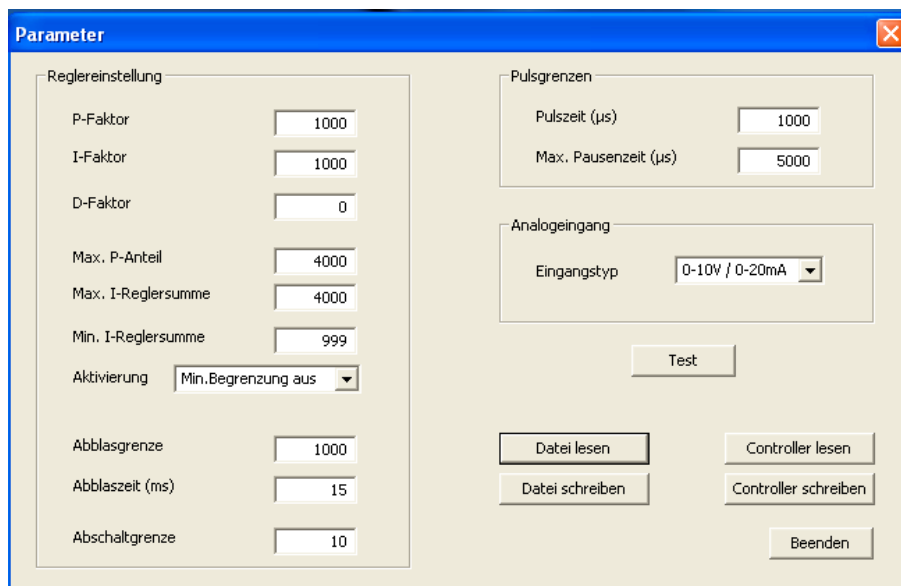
Parameter

Reglereinstellung

P-Faktor 1000

I-Faktor 1000

D-Faktor 0

Max. P-Anteil 4000

Max. I-Reglersumme 4000

Min. I-Reglersumme 999

Aktivierung Min.Begrenzung aus

Abblasgrenze 1000

Abblaszeit (ms) 15

Abschaltgrenze 10

Pulsgrenzen

Pulszeit (µs) 1000

Max. Pausenzeit (µs) 5000

Analogeingang

Eingangstyp 0-10V / 0-20mA

Test

Datei lesen

Controller lesen

Datei schreiben

Controller schreiben

Beenden